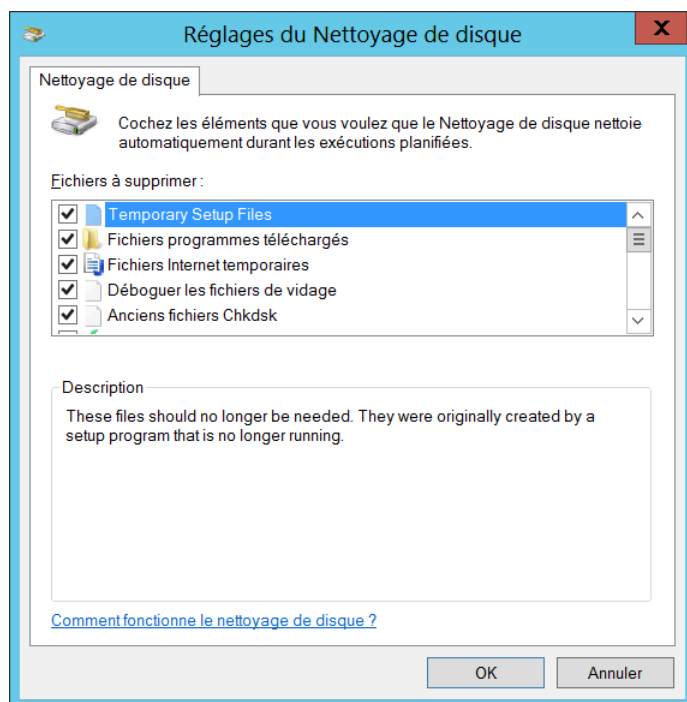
Réglages du Nettoyage de disque

X

Nettoyage de disque

Cochez les éléments que vous voulez que le Nettoyage de disque nettoie automatiquement durant les exécutions planifiées.

Fichiers à supprimer :

Temporary Setup Files
Fichiers programmes téléchargés
Fichiers Internet temporaires
Déboguer les fichiers de vidage
Anciens fichiers Chkdsk

Description

These files should no longer be needed. They were originally created by a setup program that is no longer running.

Comment fonctionne le nettoyage de disque ?

OK

Annuler